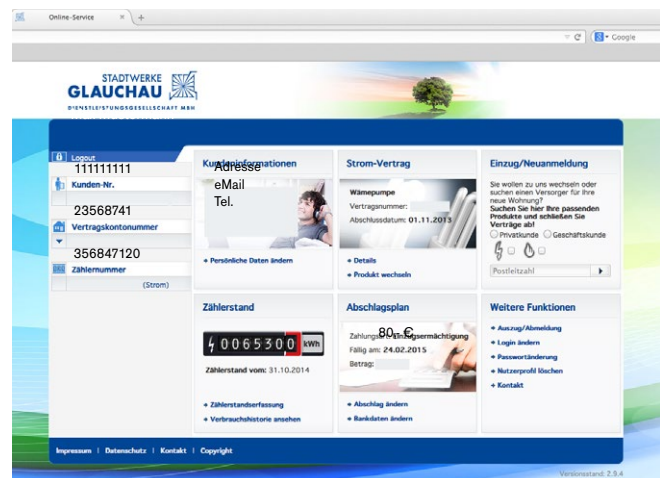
Online-Service

Google

STADTWERKE
GLAUCHAU
DIENSTLEISTUNGSGESELLSCHAFT MBH

Logout
111111111
Kunden-Nr.
23568741
Vertragskontonummer
356847120
Zählernummer
(Strom)

Kundeninformationen
Adresse
eMail
Tel.
• Persönliche Daten ändern

Strom-Vertrag
Wärmepumpe
Vertragsnummer:
Abschlussdatum: 01.11.2013
• Details
• Produkt wechseln

Einzug/Neuanmeldung
Sie wollen zu uns wechseln oder suchen einen Versorger für Ihre neue Wohnung?
Suchen Sie hier Ihre passenden Produkte und schließen Sie Verträge ab!
Privatkunde Geschäftskunde
Postleitzahl

Zählerstand
40065300 kWh
Zählerstand vom: 31.10.2014
• Zählerstandserfassung
• Verbrauchshistorie ansehen

Abschlagsplan
Zahlungsart: Einzugsermächtigung
80,- €
Fällig am: 24.02.2015
Betrag:
• Abschlag ändern
• Bankdaten ändern

Weitere Funktionen
• Auszug/Abmeldung
• Login ändern
• Passwortänderung
• Nutzerprofil löschen
• Kontakt

Impressum | Datenschutz | Kontakt | Copyright

Versionsstand: 2.9.4